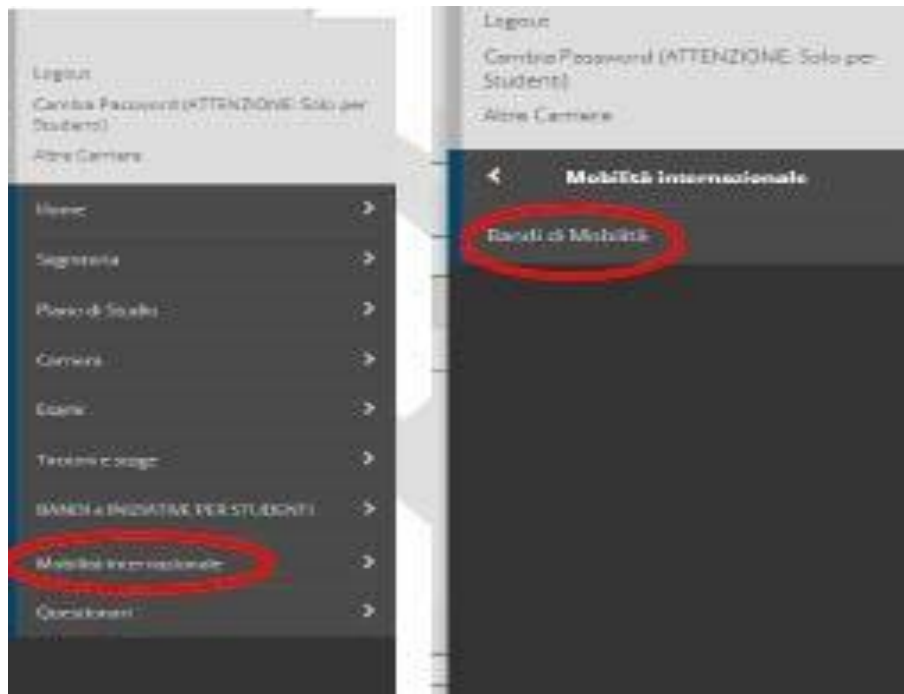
Logout

Cambia Password (ATTENZIONE: Solo per Studenti)

Altre Carriere

Home >

Segreteria >

Piano di Studio >

Carriera >

Esami >

Tirocini e stage >

BANDI e INIZIATIVE PER STUDENTI >

Mobilità internazionale >

Questionari >

Logout

Cambia Password (ATTENZIONE: Solo per Studenti)

Altre Carriere

< Mobilità internazionale

Bandi di Mobilità